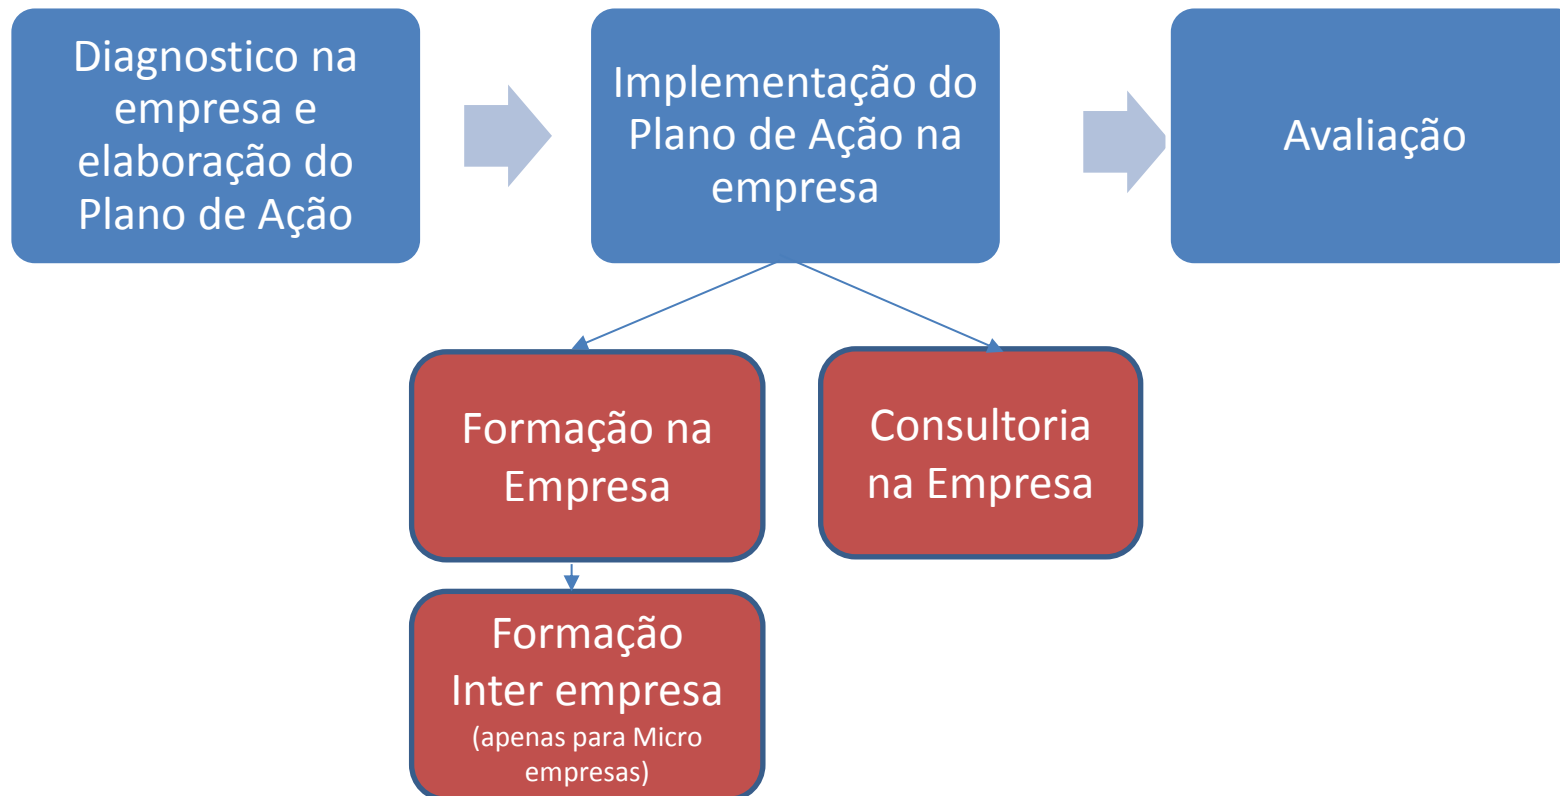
Diagnostico na empresa e elaboração do Plano de Ação

Implementação do Plano de Ação na empresa

Avaliação

Formação na Empresa

Consultoria na Empresa

Formação Inter empresa
(apenas para Micro empresas)